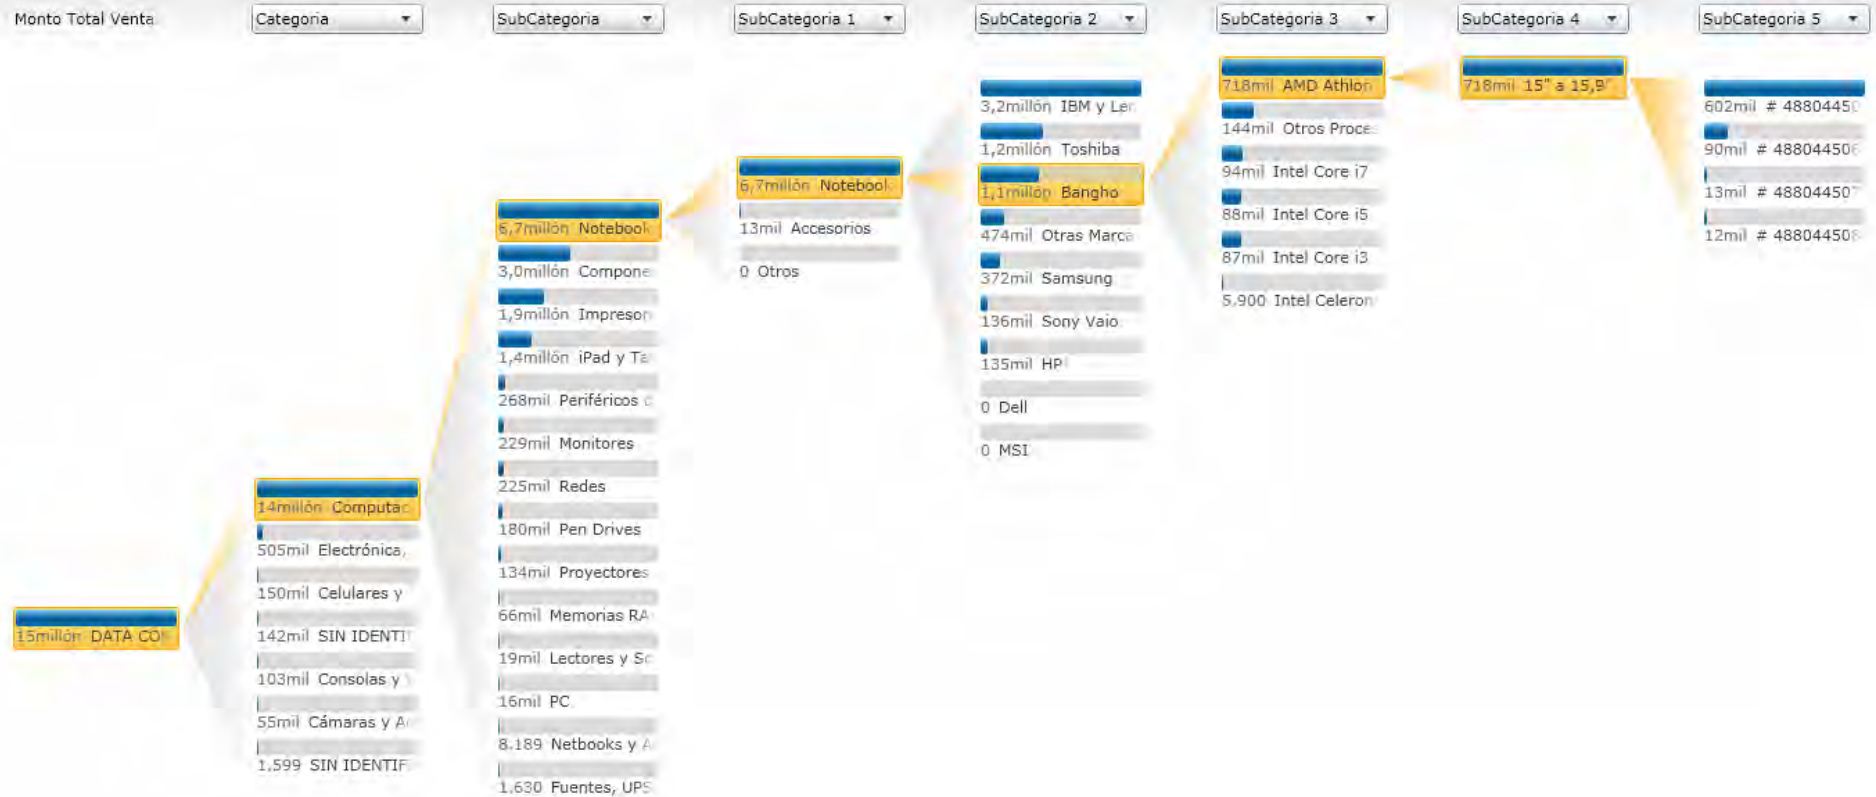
Monto Total Venta

Categoria ▼

SubCategoria ▼

SubCategoria 1 ▼

SubCategoria 2 ▼

SubCategoria 3 ▼

SubCategoria 4 ▼

SubCategoria 5 ▼

15millón DATA CO

14millón Computac
505mil Electrónica,
150mil Celulares y
142mil SIN IDENTI
103mil Consolas y
55mil Cámaras y A
1.599 SIN IDENTIF

6,7millón Notebook
3,0millón Compone
1,9millón Impresor
1,4millón iPad y Ta
268mil Periféricos
229mil Monitores
225mil Redes
180mil Pen Drives
134mil Proyectores
66mil Memorias RA
19mil Lectores y Sc
16mil PC
8.189 Netbooks y A
1.630 Fuentes, UPS

6,7millón Noteboo
13mil Accesorios
0 Otros

3,2millón IBM y Le
1,2millón Toshiba
1,1millón Bangho
474mil Otras Marca
372mil Samsung
136mil Sony Vaio
135mil HP
0 Dell
0 MSI

718mil AMD Athlon
144mil Otros Proce
94mil Intel Core i7
88mil Intel Core i5
87mil Intel Core i3
5.900 Intel Celeron

718mil 15" a 15,9"

602mil # 4880445
90mil # 4880450
13mil # 4880450
12mil # 4880450